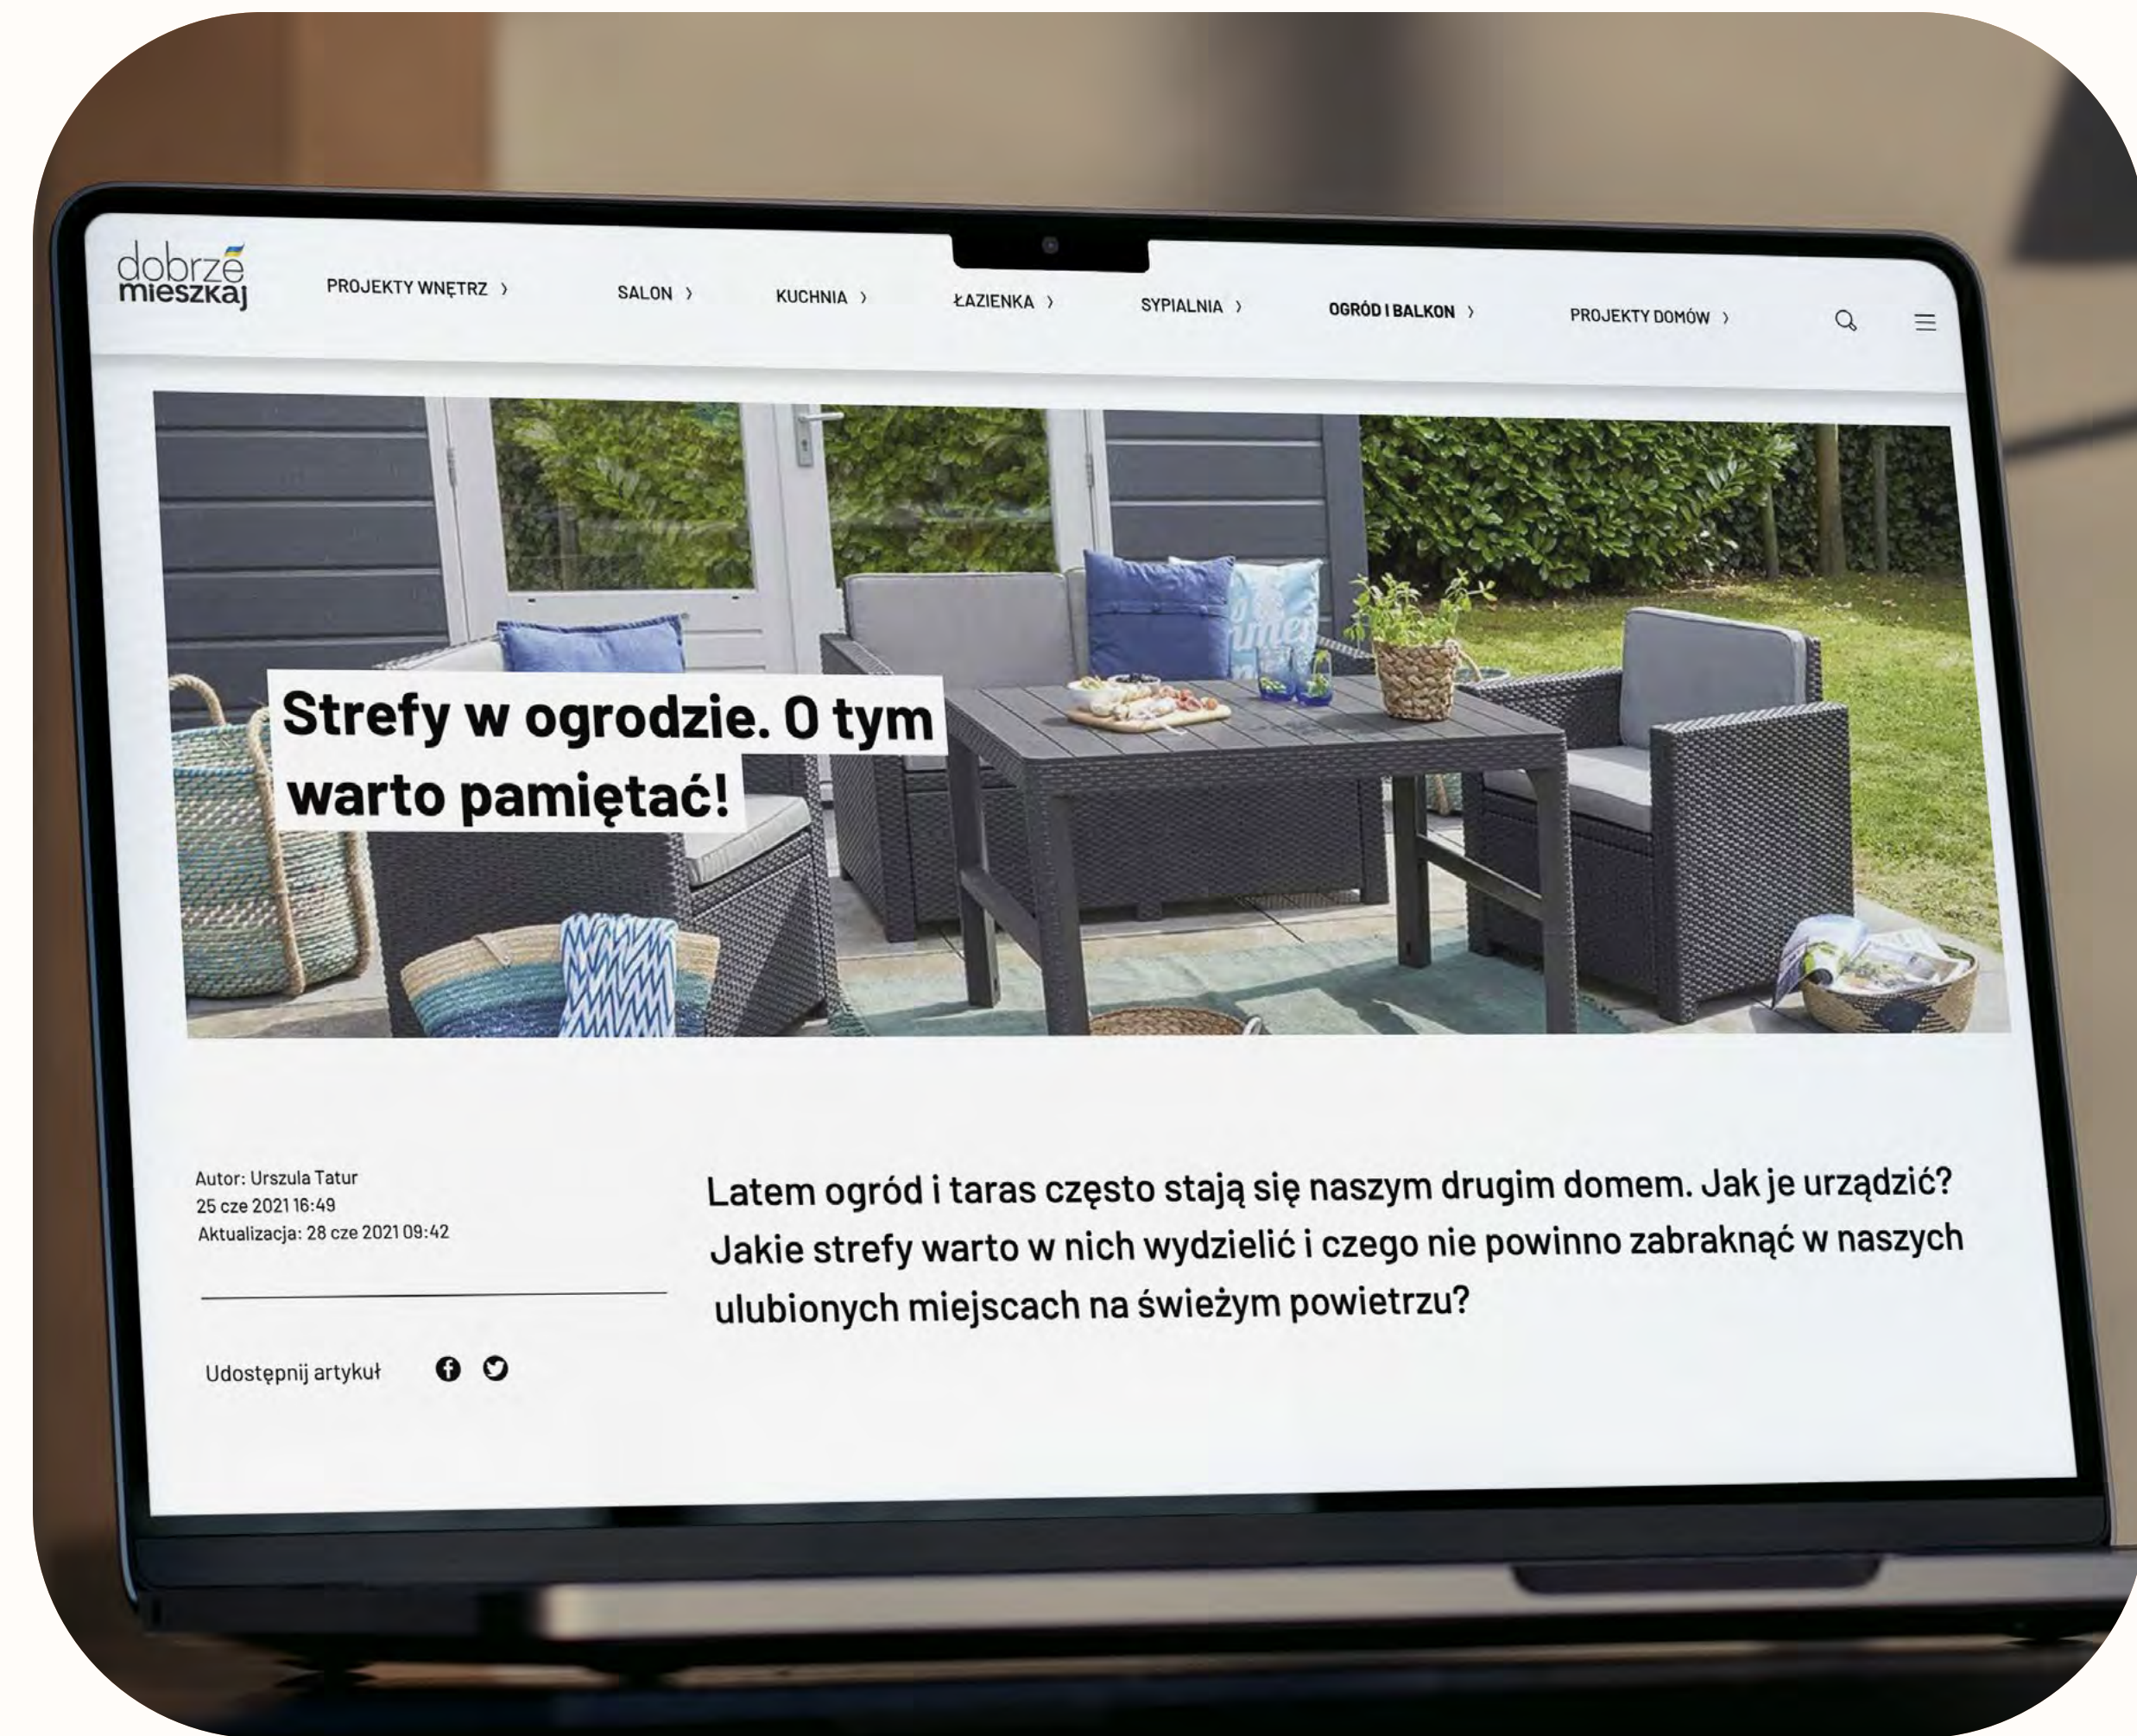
dobrze mieszkaj

PROJEKTY WNĘTRZ › SALON › KUCHNIA › ŁAZIENKA › SYPIALNIA › OGRÓD I BALKON › PROJEKTY DOMÓW ›

Strefy w ogrodzie. O tym warto pamiętać!

Autor: Urszula Tatur
25 cze 2021 16:49
Aktualizacja: 28 cze 2021 09:42

Udostępnij artykuł

Latem ogród i taras często stają się naszym drugim domem. Jak je urządzić? Jakie strefy warto w nich wydzielić i czego nie powinno zabraknąć w naszych ulubionych miejscach na świeżym powietrzu?